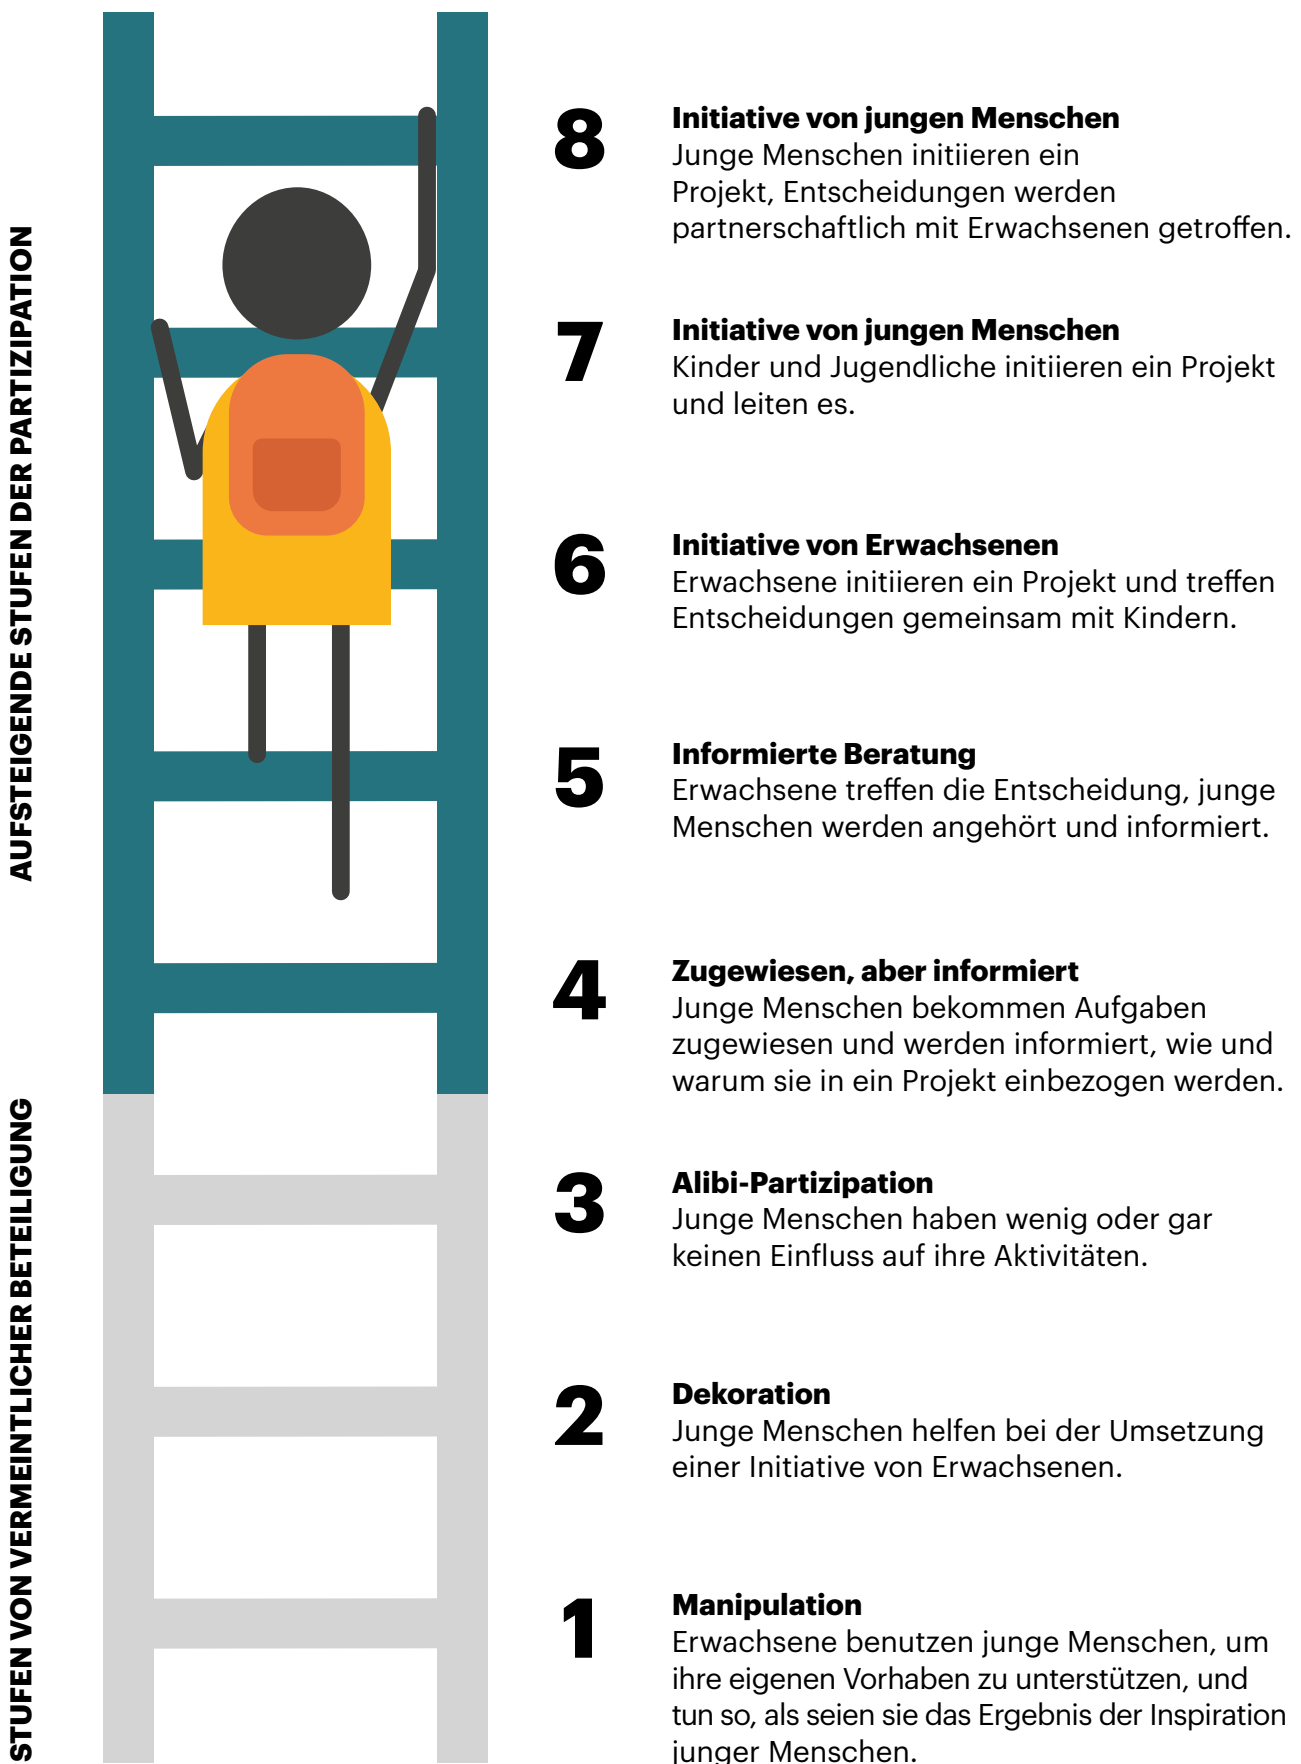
AUFSTEIGENDE STUFEN DER PARTIZIPATION

STUFEN VON VERMEINTLICHER BETEILIGUNG

8

**Initiative von jungen Menschen**
Junge Menschen initiieren ein Projekt, Entscheidungen werden partnerschaftlich mit Erwachsenen getroffen.

7

**Initiative von jungen Menschen**
Kinder und Jugendliche initiieren ein Projekt und leiten es.

6

**Initiative von Erwachsenen**
Erwachsene initiieren ein Projekt und treffen Entscheidungen gemeinsam mit Kindern.

5

**Informierte Beratung**
Erwachsene treffen die Entscheidung, junge Menschen werden angehört und informiert.

4

**Zugewiesen, aber informiert**
Junge Menschen bekommen Aufgaben zugewiesen und werden informiert, wie und warum sie in ein Projekt einbezogen werden.

3

**Alibi-Partizipation**
Junge Menschen haben wenig oder gar keinen Einfluss auf ihre Aktivitäten.

2

**Dekoration**
Junge Menschen helfen bei der Umsetzung einer Initiative von Erwachsenen.

1

**Manipulation**
Erwachsene benutzen junge Menschen, um ihre eigenen Vorhaben zu unterstützen, und tun so, als seien sie das Ergebnis der Inspiration junger Menschen.